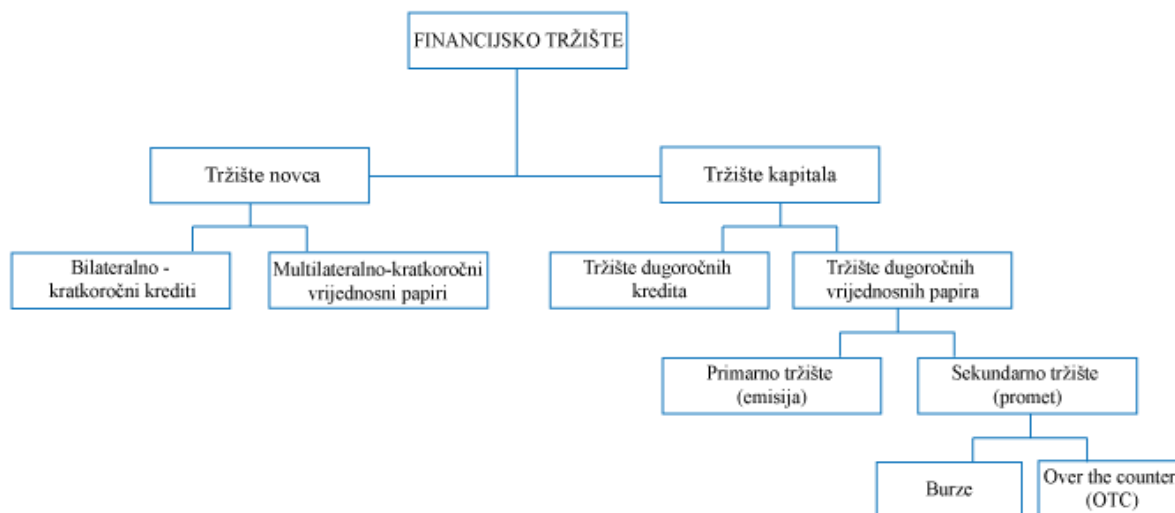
FINANCIJSKO TRŽIŠTE

Tržište novca

Tržište kapitala

Bilateralno - kratkoročni krediti

Multilateralno-kratkoročni vrijednosni papiri

Tržište dugoročnih kredita

Tržište dugoročnih vrijednosnih papira

Primarno tržište (emisija)

Sekundarno tržište (promet)

Burze

Over the counter (OTC)